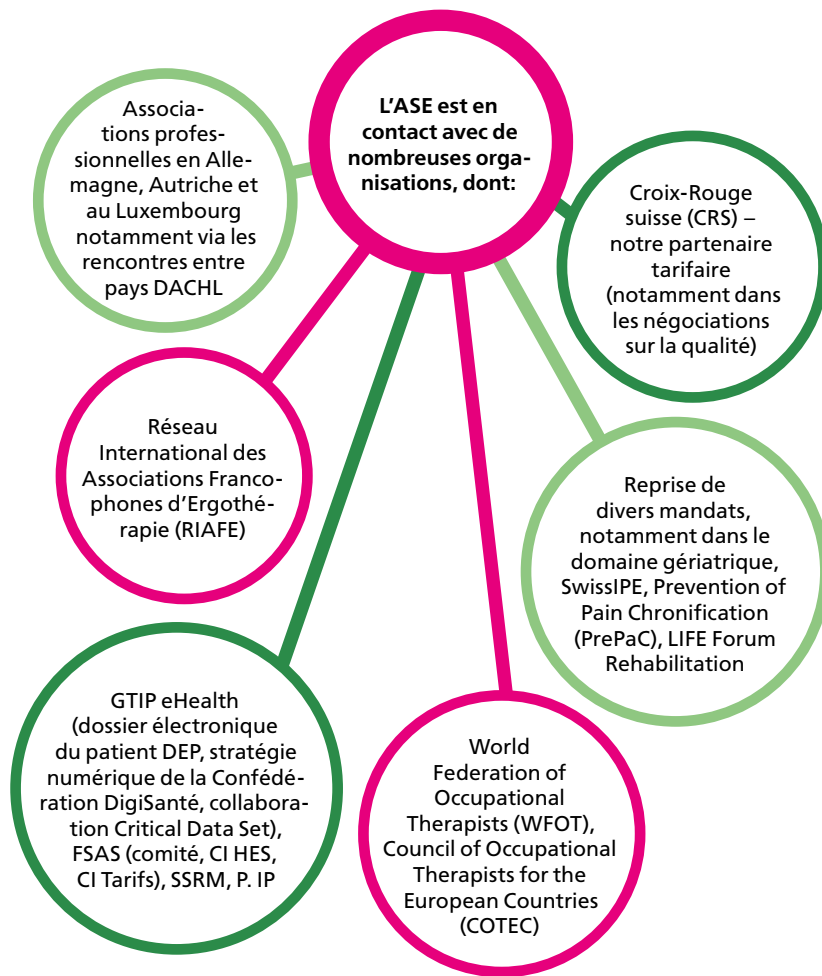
L'ASE est en contact avec de nombreuses organisations, dont:

Associations professionnelles en Allemagne, Autriche et au Luxembourg notamment via les rencontres entre pays DACHL

Croix-Rouge suisse (CRS) – notre partenaire tarifaire (notamment dans les négociations sur la qualité)

Réseau International des Associations Francophones d'Ergothérapie (RIAFE)

Reprise de divers mandats, notamment dans le domaine gériatrique, SwissIPE, Prevention of Pain Chronification (PrePaC), LIFE Forum Rehabilitation

GTIP eHealth (dossier électronique du patient DEP, stratégie numérique de la Confédération DigiSanté, collaboration Critical Data Set), FSAS (comité, CI HES, CI Tarifs), SSRM, P. IP

World Federation of Occupational Therapists (WFOT), Council of Occupational Therapists for the European Countries (COTEC)